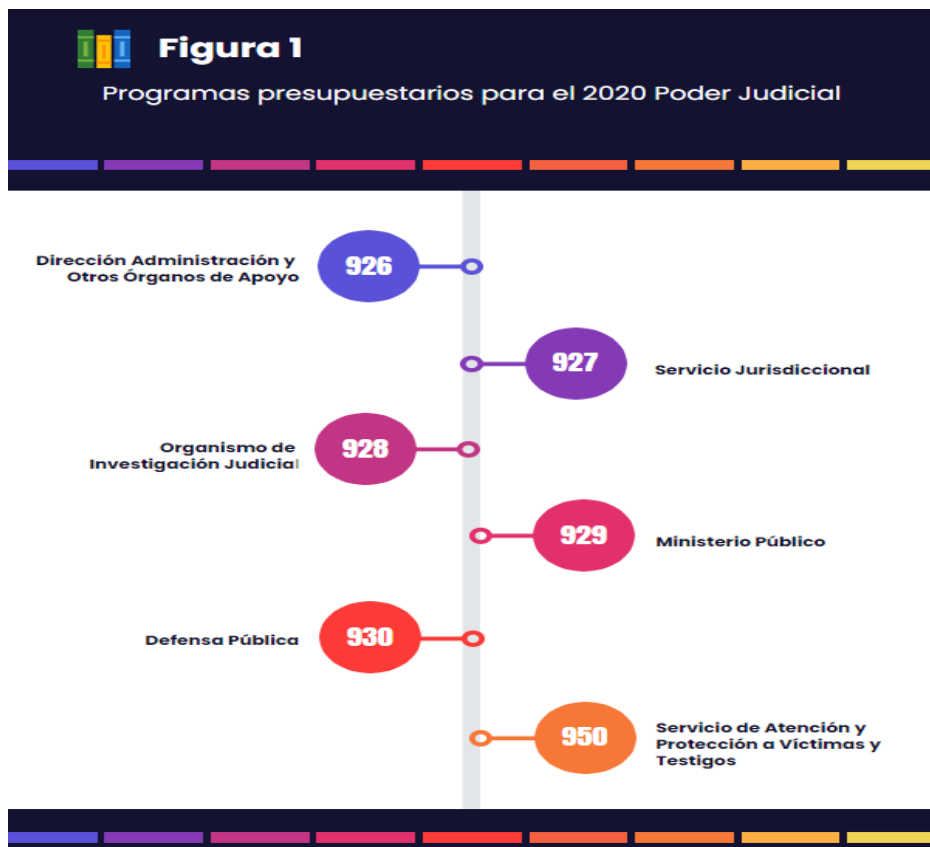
Figura 1

Programas presupuestarios para el 2020 Poder Judicial

Dirección Administración y Otros Órganos de Apoyo 926

927 Servicio Jurisdiccional

Organismo de Investigación Judicial 928

929 Ministerio Público

Defensa Pública 930

950 Servicio de Atención y Protección a Víctimas y Testigos